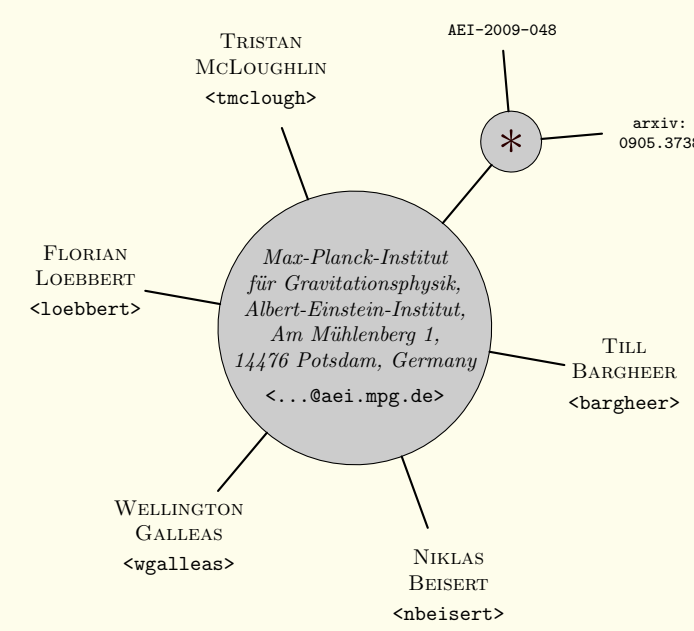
AEI-2009-048

TRISTAN MCLOUGHLIN
<tmclough>

arxiv:
0905.3738

$*$

FLORIAN LOEBBERT
<loebbert>

Max-Planck-Institut für Gravitationsphysik, Albert-Einstein-Institut, Am Mühlenberg 1, 14476 Potsdam, Germany
<...@aei.mpg.de>

TILL BARGHEER
<bargheer>

WELLINGTON GALLEAS
<wgalleas>

NIKLAS BEISERT
<nbeisert>